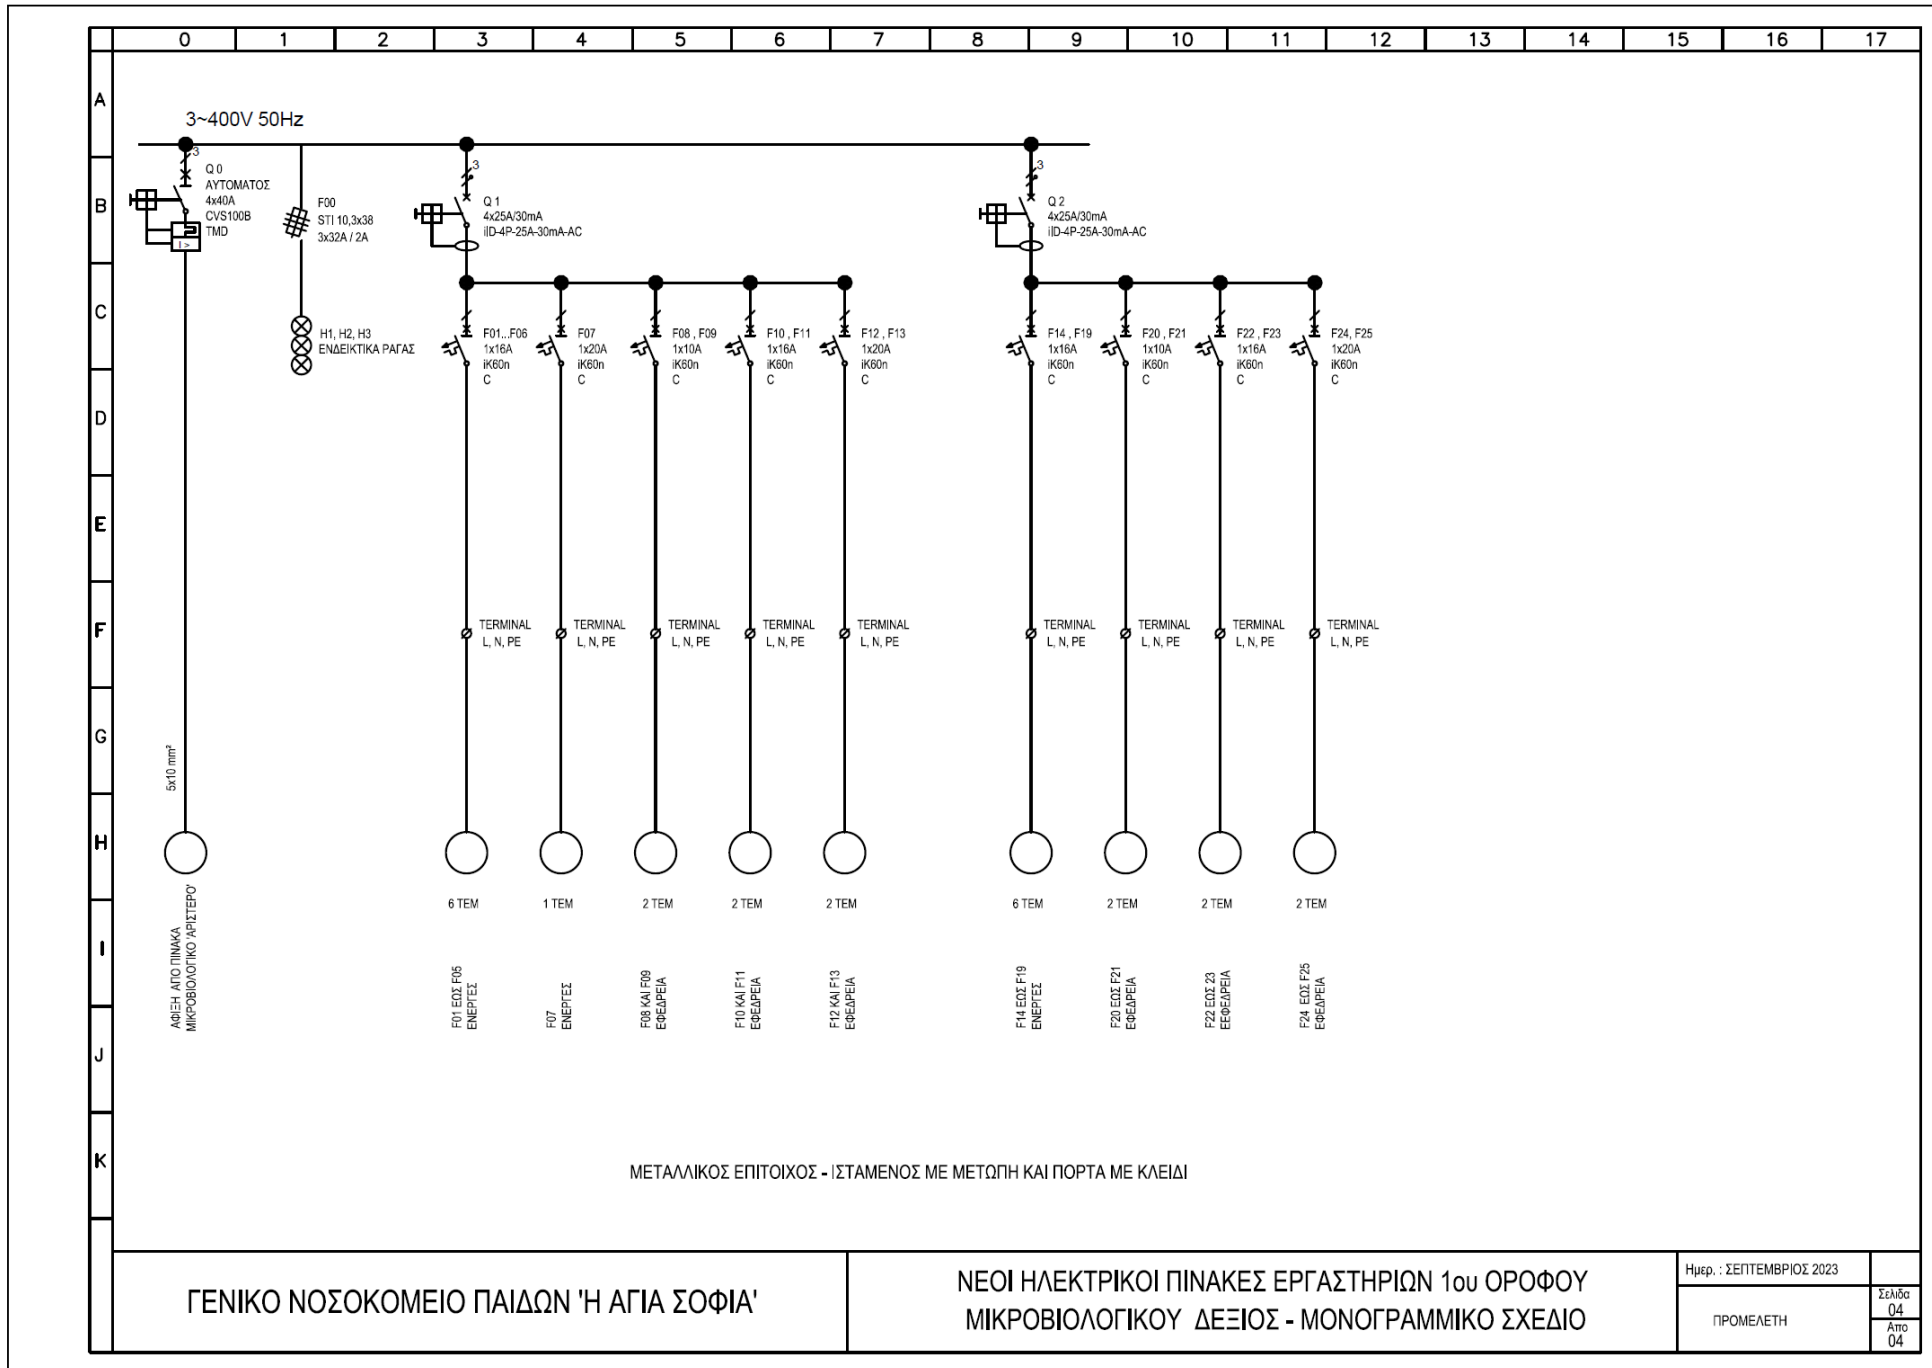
0 1 2 3 4 5 6 7 8 9 10 11 12 13 14 15 16 17

A B C D E F G H I J K

3~400V 50Hz

3
Q 0
ΑΥΤΟΜΑΤΟΣ
4x40A
CVS100B
TMD

F00
STI 10,3x38
3x32A / 2A

H1, H2, H3
ΕΝΔΕΙΚΤΙΚΑ ΡΑΓΑΣ

3
Q 1
4x25A/30mA
iID-4P-25A-30mA-AC

3
Q 2
4x25A/30mA
iID-4P-25A-30mA-AC

F01...F06
1x16A
iK60n
C

F07
1x20A
iK60n
C

F08 , F09
1x10A
iK60n
C

F10 , F11
1x16A
iK60n
C

F12 , F13
1x20A
iK60n
C

F14 , F19
1x16A
iK60n
C

F20 , F21
1x10A
iK60n
C

F22 , F23
1x16A
iK60n
C

F24, F25
1x20A
iK60n
C

TERMINAL L, N, PE
TERMINAL L, N, PE
TERMINAL L, N, PE
TERMINAL L, N, PE
TERMINAL L, N, PE
TERMINAL L, N, PE
TERMINAL L, N, PE
TERMINAL L, N, PE
TERMINAL L, N, PE

5x10 mm²

6 ΤΕΜ
1 ΤΕΜ
2 ΤΕΜ
2 ΤΕΜ
2 ΤΕΜ
6 ΤΕΜ
2 ΤΕΜ
2 ΤΕΜ
2 ΤΕΜ

ΑΦΙΞΗ ΑΠΟ ΠΙΝΑΚΑ ΜΙΚΡΟΒΙΟΛΟΓΙΚΟ 'ΑΡΙΣΤΕΡΟ'

F01 ΕΩΣ F05 ΕΝΕΡΓΕΣ
F07 ΕΝΕΡΓΕΣ
F08 ΚΑΙ F09 ΕΦΕΔΡΕΙΑ
F10 ΚΑΙ F11 ΕΦΕΔΡΕΙΑ
F12 ΚΑΙ F13 ΕΦΕΔΡΕΙΑ
F14 ΕΩΣ F19 ΕΝΕΡΓΕΣ
F20 ΕΩΣ F21 ΕΦΕΔΡΕΙΑ
F22 ΕΩΣ 23 ΕΦΕΔΡΕΙΑ
F24 ΕΩΣ F25 ΕΦΕΔΡΕΙΑ

ΜΕΤΑΛΛΙΚΟΣ ΕΠΙΤΟΙΧΟΣ - ΙΣΤΑΜΕΝΟΣ ΜΕ ΜΕΤΩΠΗ ΚΑΙ ΠΟΡΤΑ ΜΕ ΚΛΕΙΔΙ

ΓΕΝΙΚΟ ΝΟΣΟΚΟΜΕΙΟ ΠΑΙΔΩΝ 'Η ΑΓΙΑ ΣΟΦΙΑ'

ΝΕΟΙ ΗΛΕΚΤΡΙΚΟΙ ΠΙΝΑΚΕΣ ΕΡΓΑΣΤΗΡΙΩΝ 1ου ΟΡΟΦΟΥ
ΜΙΚΡΟΒΙΟΛΟΓΙΚΟΥ ΔΕΞΙΟΣ - ΜΟΝΟΓΡΑΜΜΙΚΟ ΣΧΕΔΙΟ

Ημερ. : ΣΕΠΤΕΜΒΡΙΟΣ 2023
ΠΡΟΜΕΛΕΤΗ
Σελίδα 04
Απο 04